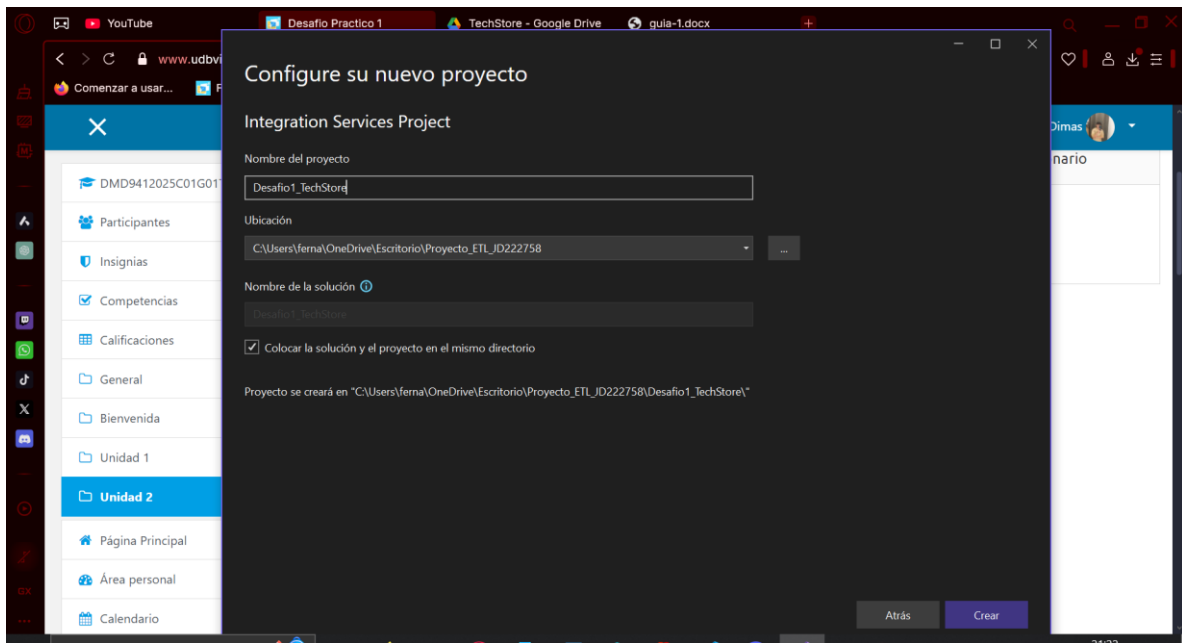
YouTube
Desafio Practico 1
TechStore - Google Drive
guia-1.docx
www.udbvi
Comenzar a usar...
DMD9412025C01G01
Participantes
Insignias
Competencias
Calificaciones
General
Bienvenida
Unidad 1
Unidad 2
Página Principal
Área personal
Calendario
Dimas
nario

Configure su nuevo proyecto

Integration Services Project

Nombre del proyecto

Desafio1_TechStore

Ubicación

C:\Users\ferna\OneDrive\Escritorio\Proyecto_ETL_JD222758

...

Nombre de la solución

Desafio1_TechStore

Colocar la solución y el proyecto en el mismo directorio

Proyecto se creará en "C:\Users\ferna\OneDrive\Escritorio\Proyecto_ETL_JD222758\Desafio1_TechStore\"

Atrás
Crear